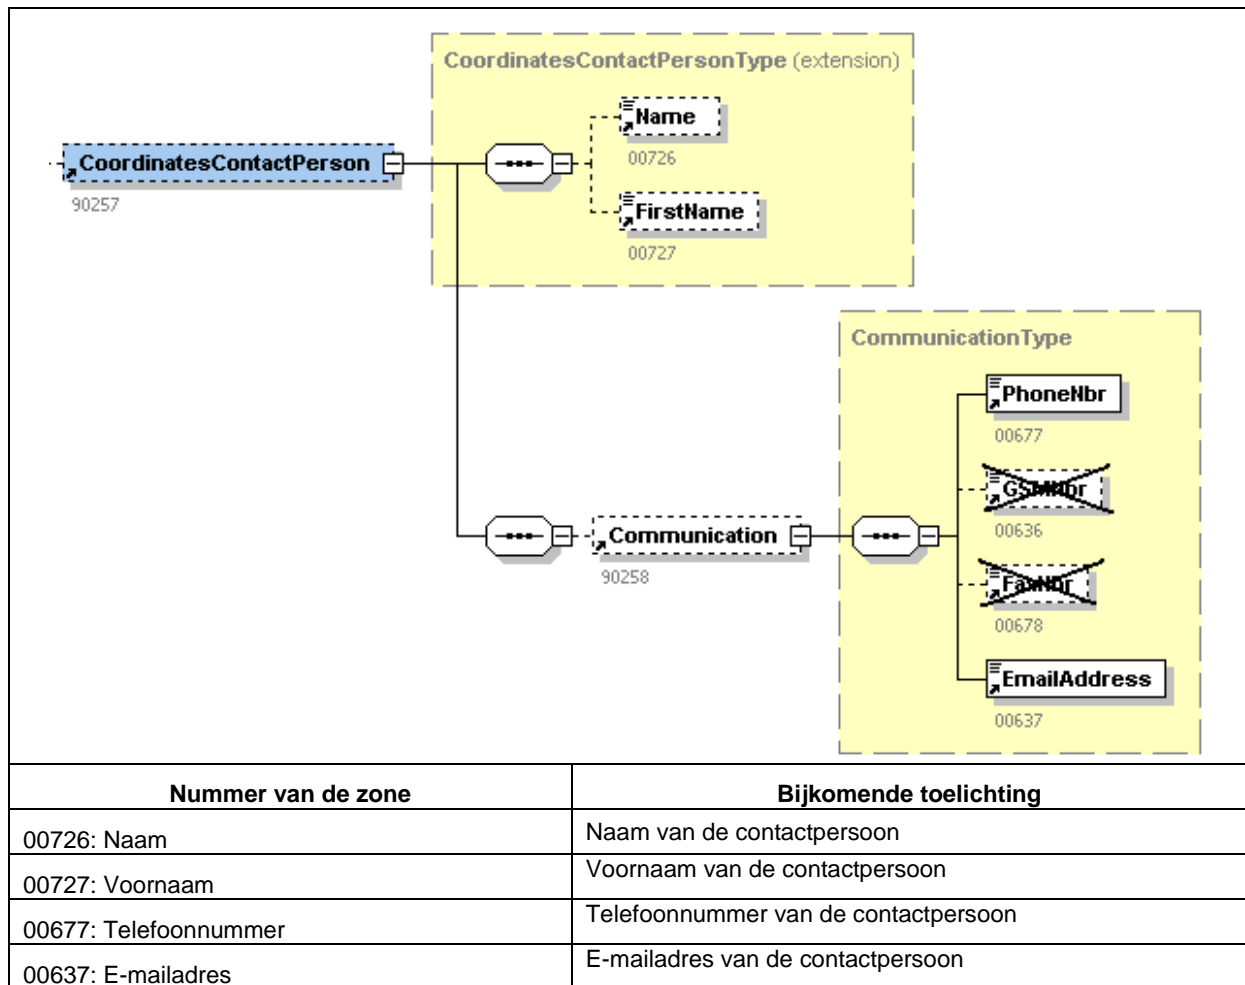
CoordinatesContactPersonType (extension)

CoordinatesContactPerson
90257

Name
00726

FirstName
00727

CommunicationType

PhoneNbr
00677

GSMNbr
00636

FaxNbr
00678

EmailAddress
00637

Communication
90258

| Nummer van de zone | Bijkomende toelichting |
|---|---|
| 00726: Naam | Naam van de contactpersoon |
| 00727: Voornaam | Voornaam van de contactpersoon |
| 00677: Telefoonnummer | Telefoonnummer van de contactpersoon |
| 00637: E-mailadres | E-mailadres van de contactpersoon |